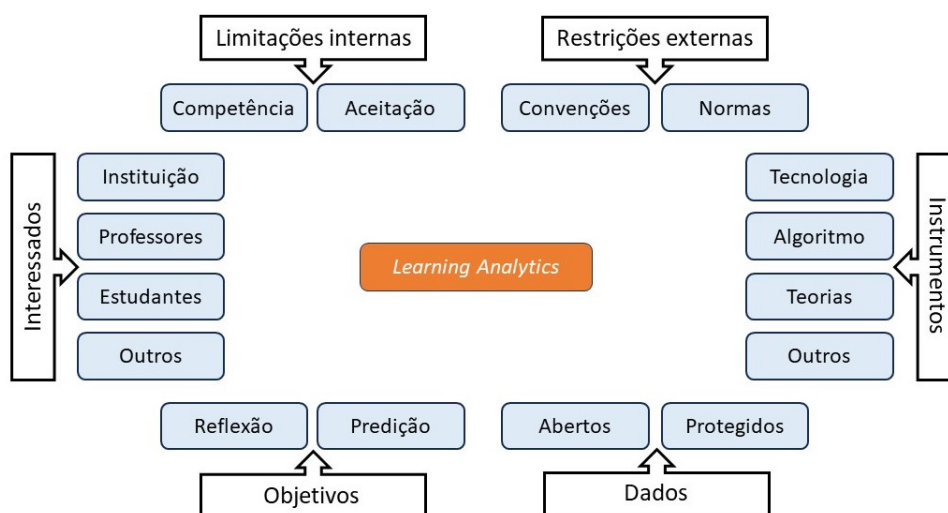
Limitações internas

Competência

Aceitação

Restrições externas

Convenções

Normas

Interessados

Instituição

Professores

Estudantes

Outros

Learning Analytics

Instrumentos

Tecnologia

Algoritmo

Teorias

Outros

Reflexão

Predição

Objetivos

Abertos

Protegidos

Dados